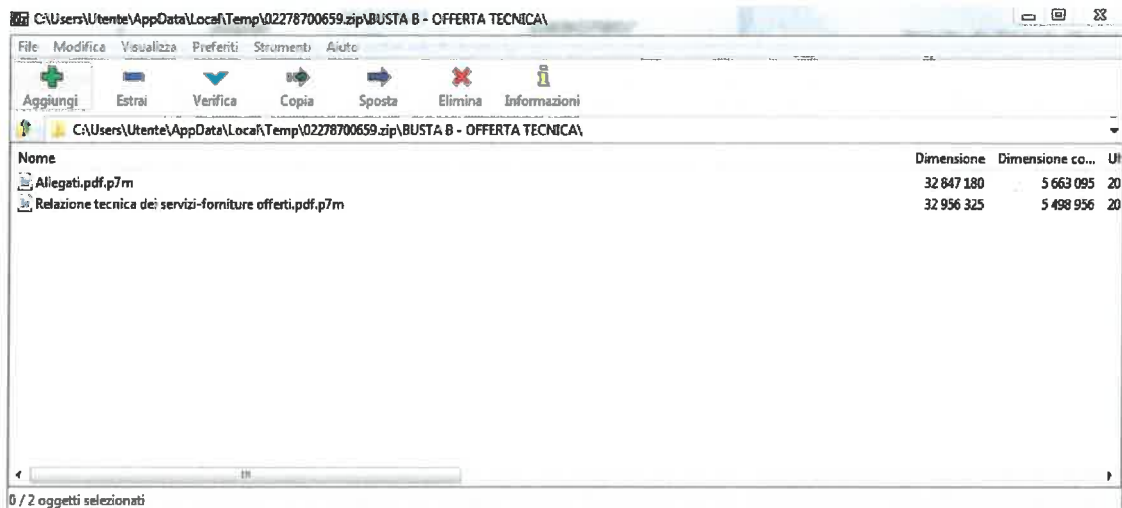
C:\Users\Utente\AppData\Local\Temp\02278700659.zip\BUSTA B - OFFERTA TECNICA\

File Modifica Visualizza Preferiti Strumenti Aiuto

Aggiungi Estrai Verifica Copia Sposta Elimina Informazioni

C:\Users\Utente\AppData\Local\Temp\02278700659.zip\BUSTA B - OFFERTA TECNICA\

| Nome | Dimensione | Dimensione co... | Ul |
|---|---|---|---|
| Allegati.pdf.p7m | 32 847 180 | 5 663 095 | 20 |
| Relazione tecnica dei servizi-forniture offerti.pdf.p7m | 32 956 325 | 5 498 956 | 20 |

0 / 2 oggetti selezionati